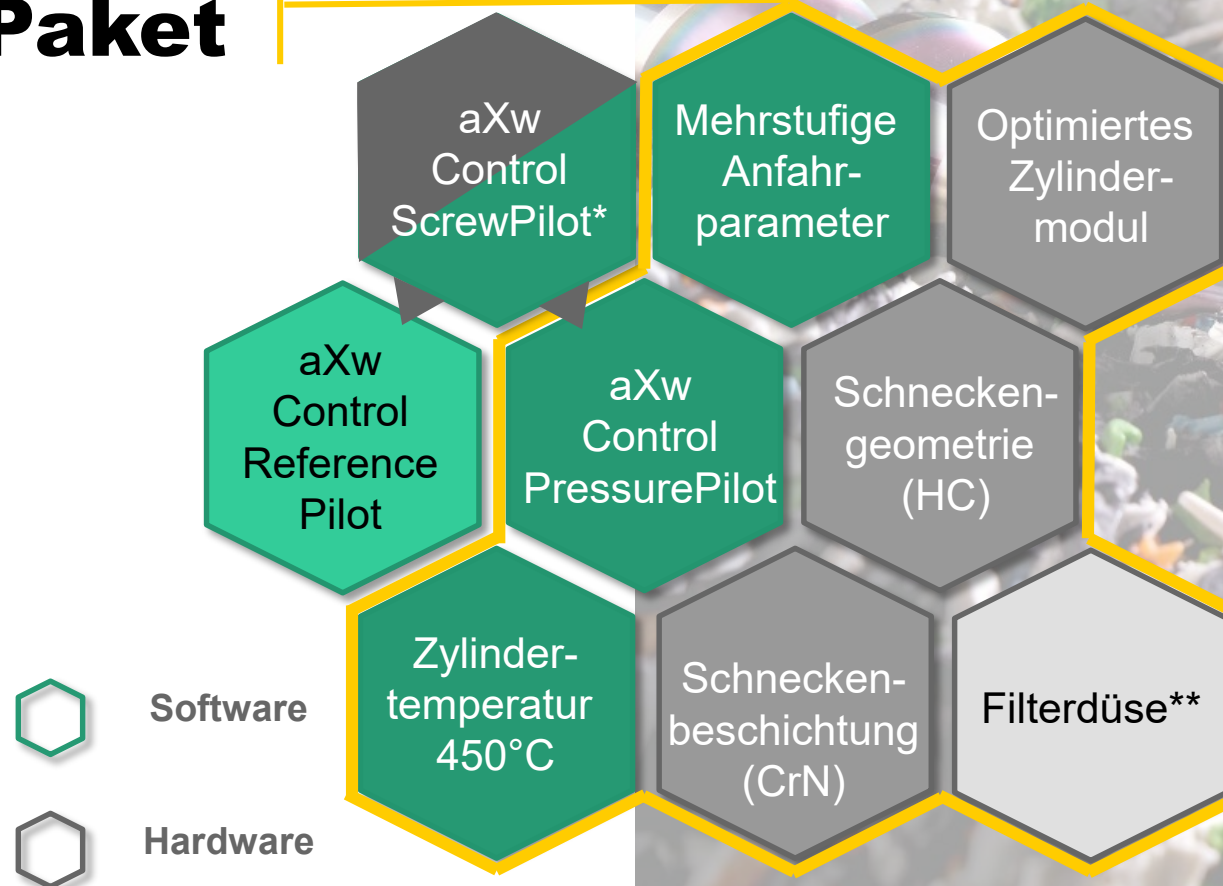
Paket

aXw Control ScrewPilot*

Mehrstufige Anfahrparameter

Optimiertes Zylindermodul

aXw Control Reference Pilot

aXw Control PressurePilot

Schneckengeometrie (HC)

Zylindertemperatur 450°C

Schneckenbeschichtung (CrN)

Filterdüse**

Software

Hardware